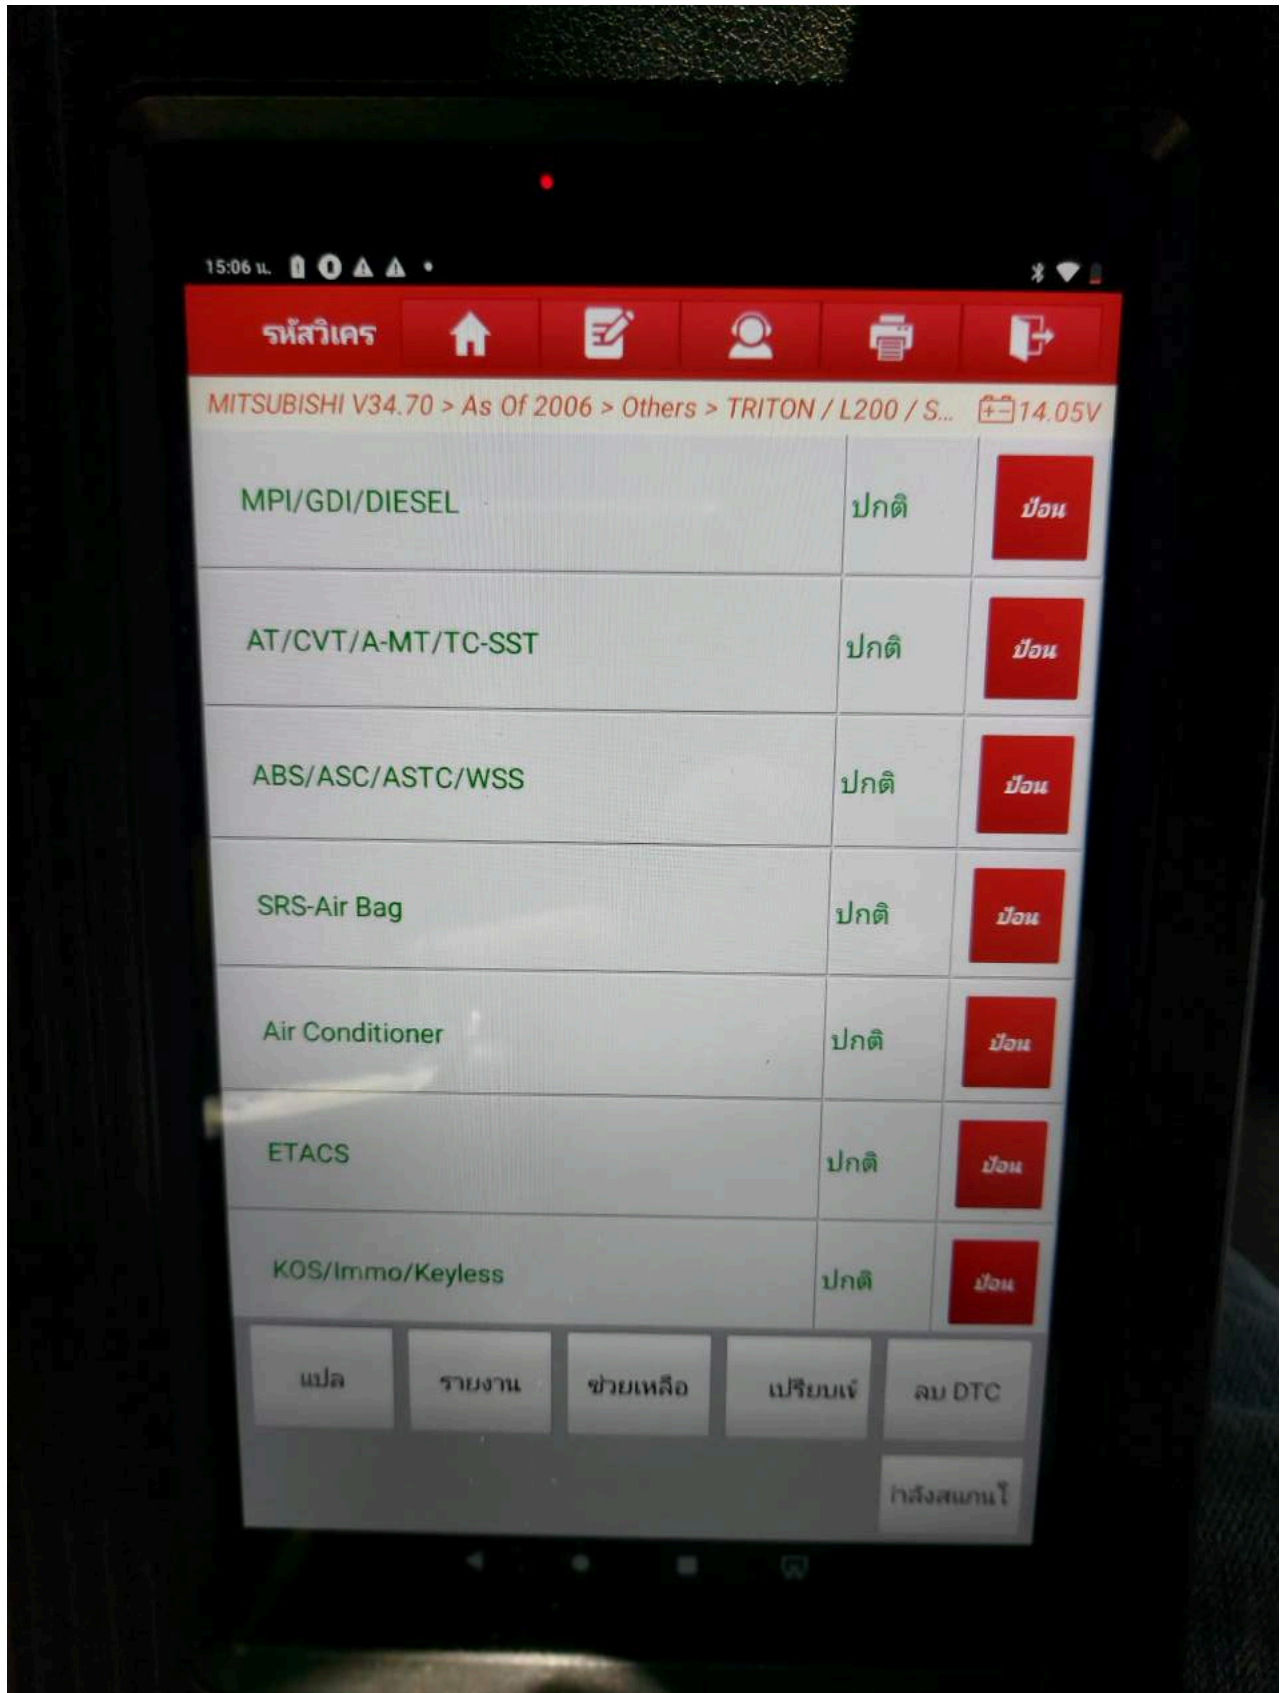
15:06 น.

รหัสวิเคร

MITSUBISHI V34.70 > As Of 2006 > Others > TRITON / L200 / S... 14.05V

| | | |
|---|---|---|
| MPI/GDI/DIESEL | ปกติ | ป้อน |
| AT/CVT/A-MT/TC-SST | ปกติ | ป้อน |
| ABS/ASC/ASTC/WSS | ปกติ | ป้อน |
| SRS-Air Bag | ปกติ | ป้อน |
| Air Conditioner | ปกติ | ป้อน |
| ETACS | ปกติ | ป้อน |
| KOS/Immo/Keyless | ปกติ | ป้อน |

แปล รายงาน ช่วยเหลือ เปรียบเท้ ลบ DTC

กำลังสแกนใ